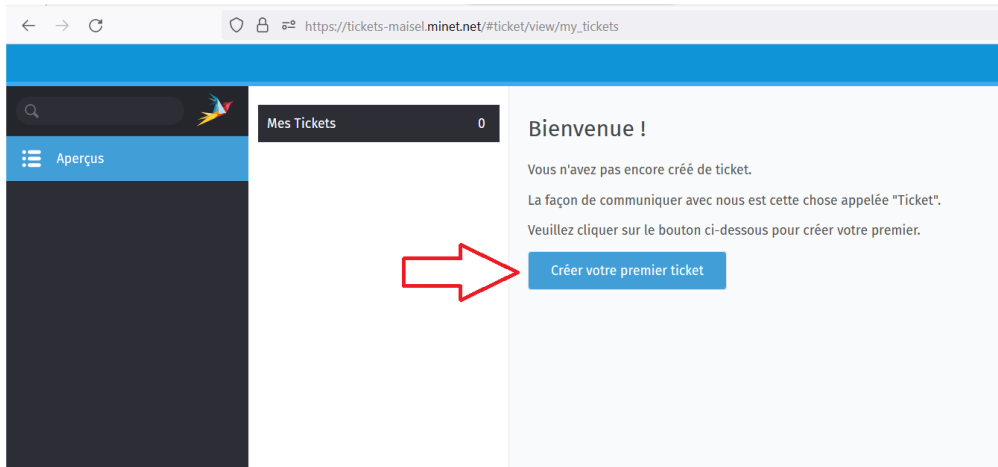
https://tickets-maisel.minet.net/#ticket/view/my_tickets

Aperçus

Mes Tickets 0

Bienvenue !

Vous n'avez pas encore créé de ticket.

La façon de communiquer avec nous est cette chose appelée "Ticket".

Veuillez cliquer sur le bouton ci-dessous pour créer votre premier.

Créer votre premier ticket